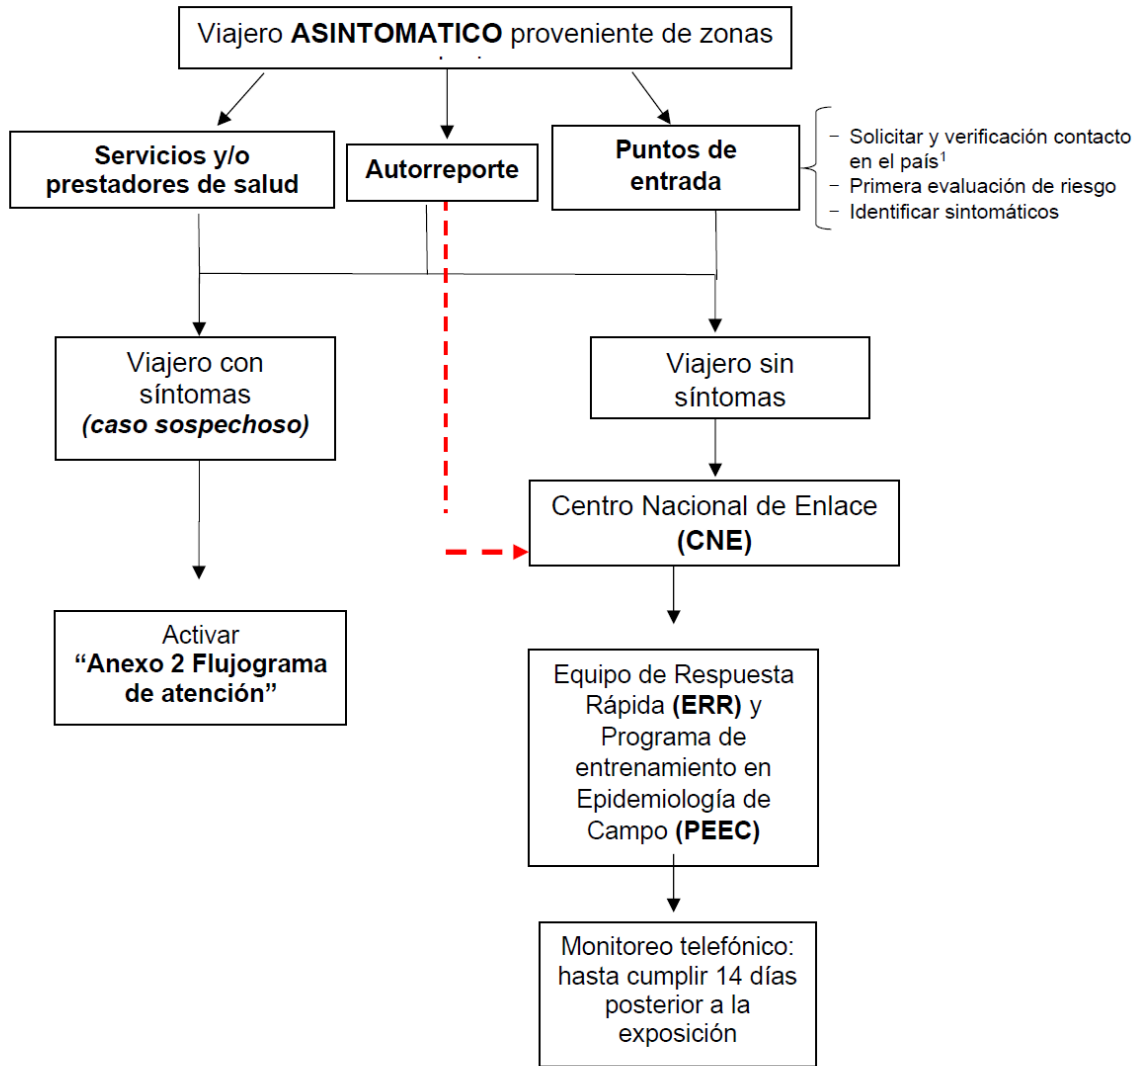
Viajero **ASINTOMATICO** proveniente de zonas

**Servicios y/o prestadores de salud**

**Autorreporte**

**Puntos de entrada**

- Solicitar y verificación contacto en el país$^1$
- Primera evaluación de riesgo
- Identificar sintomáticos

Viajero con síntomas ***(caso sospechoso)***

Viajero sin síntomas

Centro Nacional de Enlace **(CNE)**

Activar **"Anexo 2 Flujograma de atención"**

Equipo de Respuesta Rápida **(ERR)** y Programa de entrenamiento en Epidemiología de Campo **(PEEC)**

Monitoreo telefónico: hasta cumplir 14 días posterior a la exposición